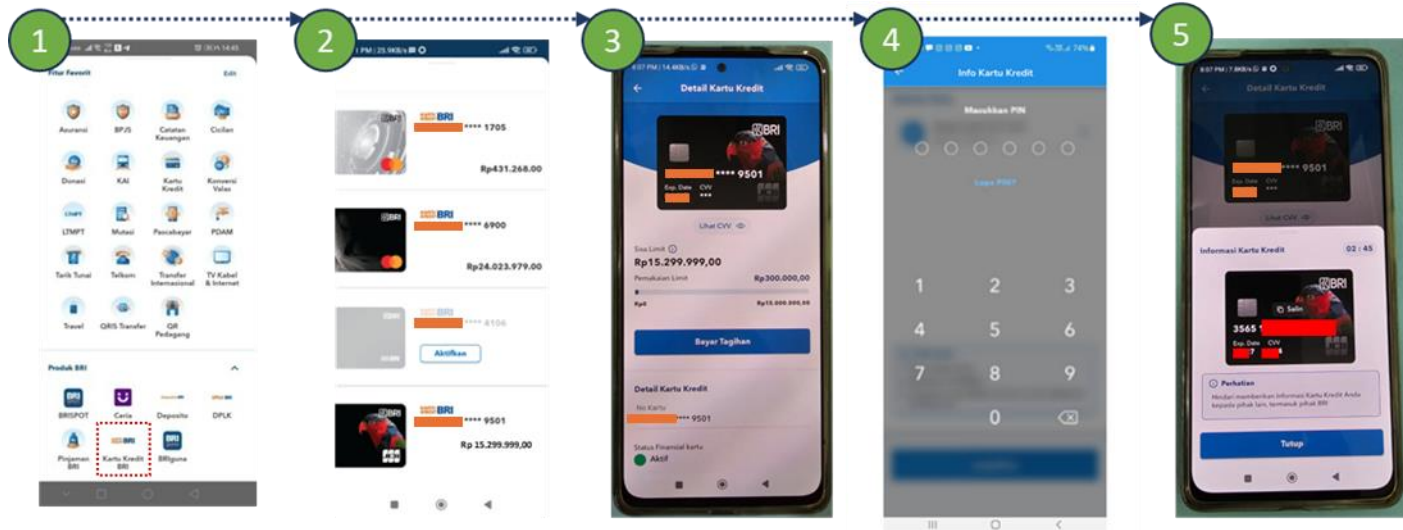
1

Fitur Favorit
Edit
Asuransi
BPJS
Catatan Keuangan
Cicilan
Donasi
KAI
Kartu Kredit
Konversi Valas
LTMPT
Mutasi
Pascabayar
PDAM
Tarik Tunai
Telkom
Transfer Internasional
TV Kabel & Internet
Travel
QRIS Transfer
QR Pedagang

Produk BRI
BRISPOT
Ceria
Deposito
DPLK
Pinjaman BRI
Kartu Kredit BRI
BRIguna

2

BRI
**** 1705
Rp431.268.00
BRI
**** 6900
Rp24.023.979.00
**** 4106
Aktifkan
BRI
**** 9501
Rp 15.299.999,00

3

Detail Kartu Kredit
BRI
**** 9501
Exp. Date CVV
***
Lihat CVV
Sisa Limit
Rp15.299.999,00
Pemakaian Limit
Rp300.000,00
Rp0
Rp15.000.000,00
Bayar Tagihan
Detail Kartu Kredit
No Kartu
**** 9501
Status Finansial kartu
Aktif

4

Info Kartu Kredit
Masukkan PIN
Lupa PIN?
1 2 3
4 5 6
7 8 9
0

5

Detail Kartu Kredit
**** 9501
Exp. Date CVV
***
Lihat CVV
Informasi Kartu Kredit
02 : 45
BRI
Salin
3565
Exp. Date CVV
Perhatian
Hindari memberikan Informasi Kartu Kredit Anda kepada pihak lain, termasuk pihak BRI
Tutup